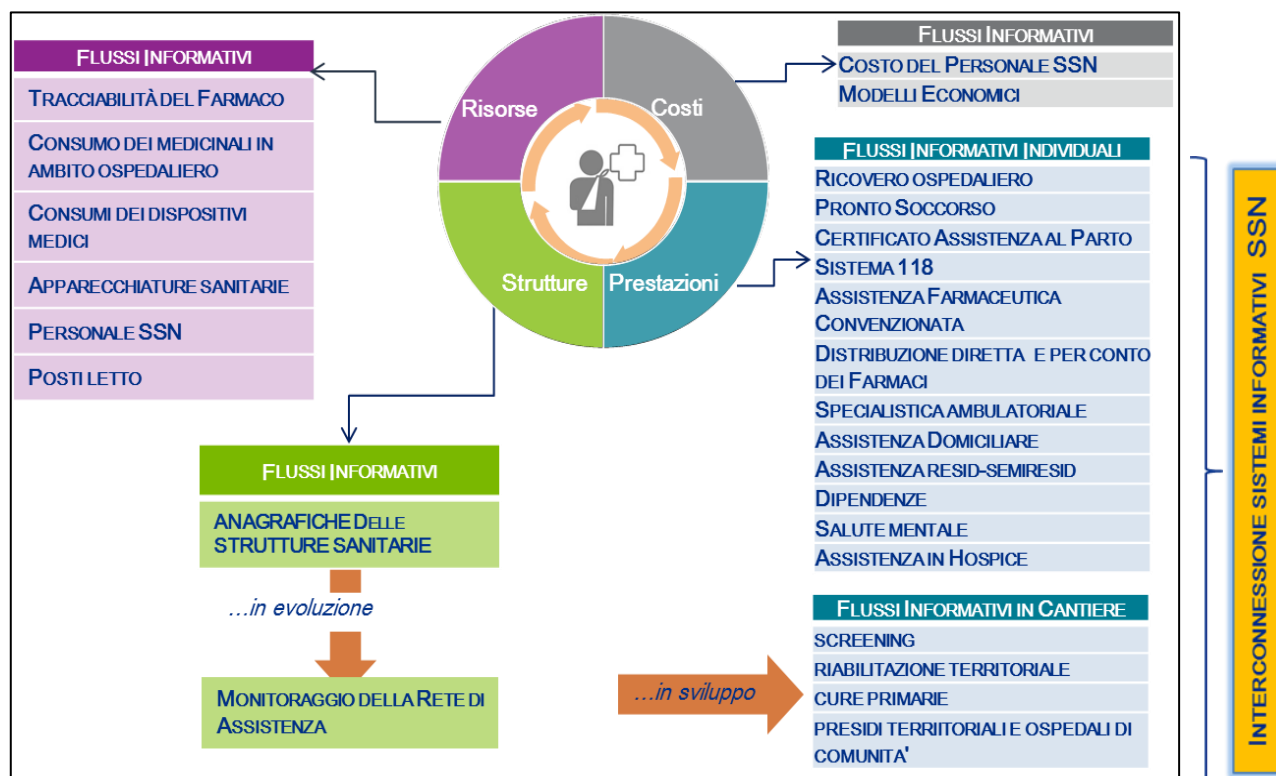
FLUSSI INFORMATIVI

TRACCIABILITÀ DEL FARMACO

CONSUMO DEI MEDICINALI IN AMBITO OSPEDALIERO

CONSUMI DEI DISPOSITIVI MEDICI

APPARECCHIATURE SANITARIE

PERSONALE SSN

POSTI LETTO

Risorse

Costi

Strutture

Prestazioni

FLUSSI INFORMATIVI

COSTO DEL PERSONALE SSN

MODELLI ECONOMICI

FLUSSI INFORMATIVI INDIVIDUALI

RICOVERO OSPEDALIERO

PRONTO SOCCORSO

CERTIFICATO ASSISTENZA AL PARTO

SISTEMA 118

ASSISTENZA FARMACEUTICA CONVENZIONATA

DISTRIBUZIONE DIRETTA E PER CONTO DEI FARMACI

SPECIALISTICA AMBULATORIALE

ASSISTENZA DOMICILIARE

ASSISTENZA RESID-SEMIRESID

DIPENDENZE

SALUTE MENTALE

ASSISTENZA IN HOSPICE

FLUSSI INFORMATIVI

ANAGRAFICHE DELLE STRUTTURE SANITARIE

...in evoluzione

MONITORAGGIO DELLA RETE DI ASSISTENZA

FLUSSI INFORMATIVI IN CANTIERE

SCREENING

RIABILITAZIONE TERRITORIALE

CURE PRIMARIE

PRESIDI TERRITORIALI E OSPEDALI DI COMUNITA'

...in sviluppo

INTERCONNESSIONE SISTEMI INFORMATIVI SSN